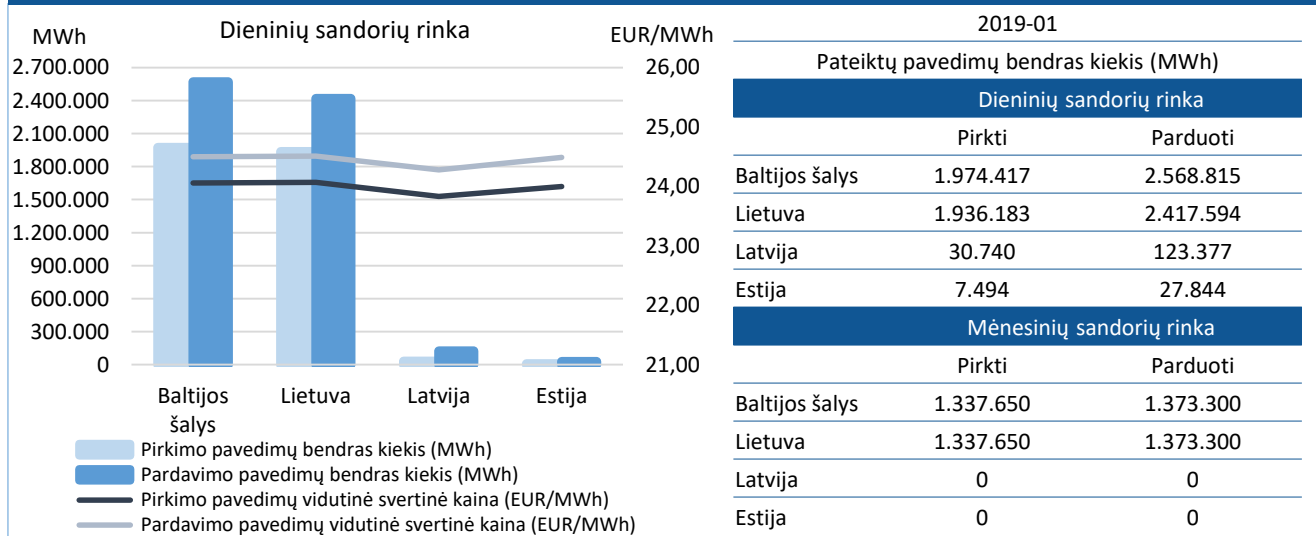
Dieninių sandorių rinka

MWh

EUR/MWh

2.700.000
2.400.000
2.100.000
1.800.000
1.500.000
1.200.000
900.000
600.000
300.000
0

26,00
25,00
24,00
23,00
22,00
21,00

Baltijos šalys
Lietuva
Latvija
Estija

Pirkimo pavedimų bendras kiekis (MWh)
Pardavimo pavedimų bendras kiekis (MWh)
Pirkimo pavedimų vidutinė svertinė kaina (EUR/MWh)
Pardavimo pavedimų vidutinė svertinė kaina (EUR/MWh)

2019-01

Pateiktų pavedimų bendras kiekis (MWh)

| Dieninių sandorių rinka | | |
|---|---|---|
| | Pirkti | Parduoti |
| Baltijos šalys | 1.974.417 | 2.568.815 |
| Lietuva | 1.936.183 | 2.417.594 |
| Latvija | 30.740 | 123.377 |
| Estija | 7.494 | 27.844 |

| Mėnesinių sandorių rinka | | |
|---|---|---|
| | Pirkti | Parduoti |
| Baltijos šalys | 1.337.650 | 1.373.300 |
| Lietuva | 1.337.650 | 1.373.300 |
| Latvija | 0 | 0 |
| Estija | 0 | 0 |